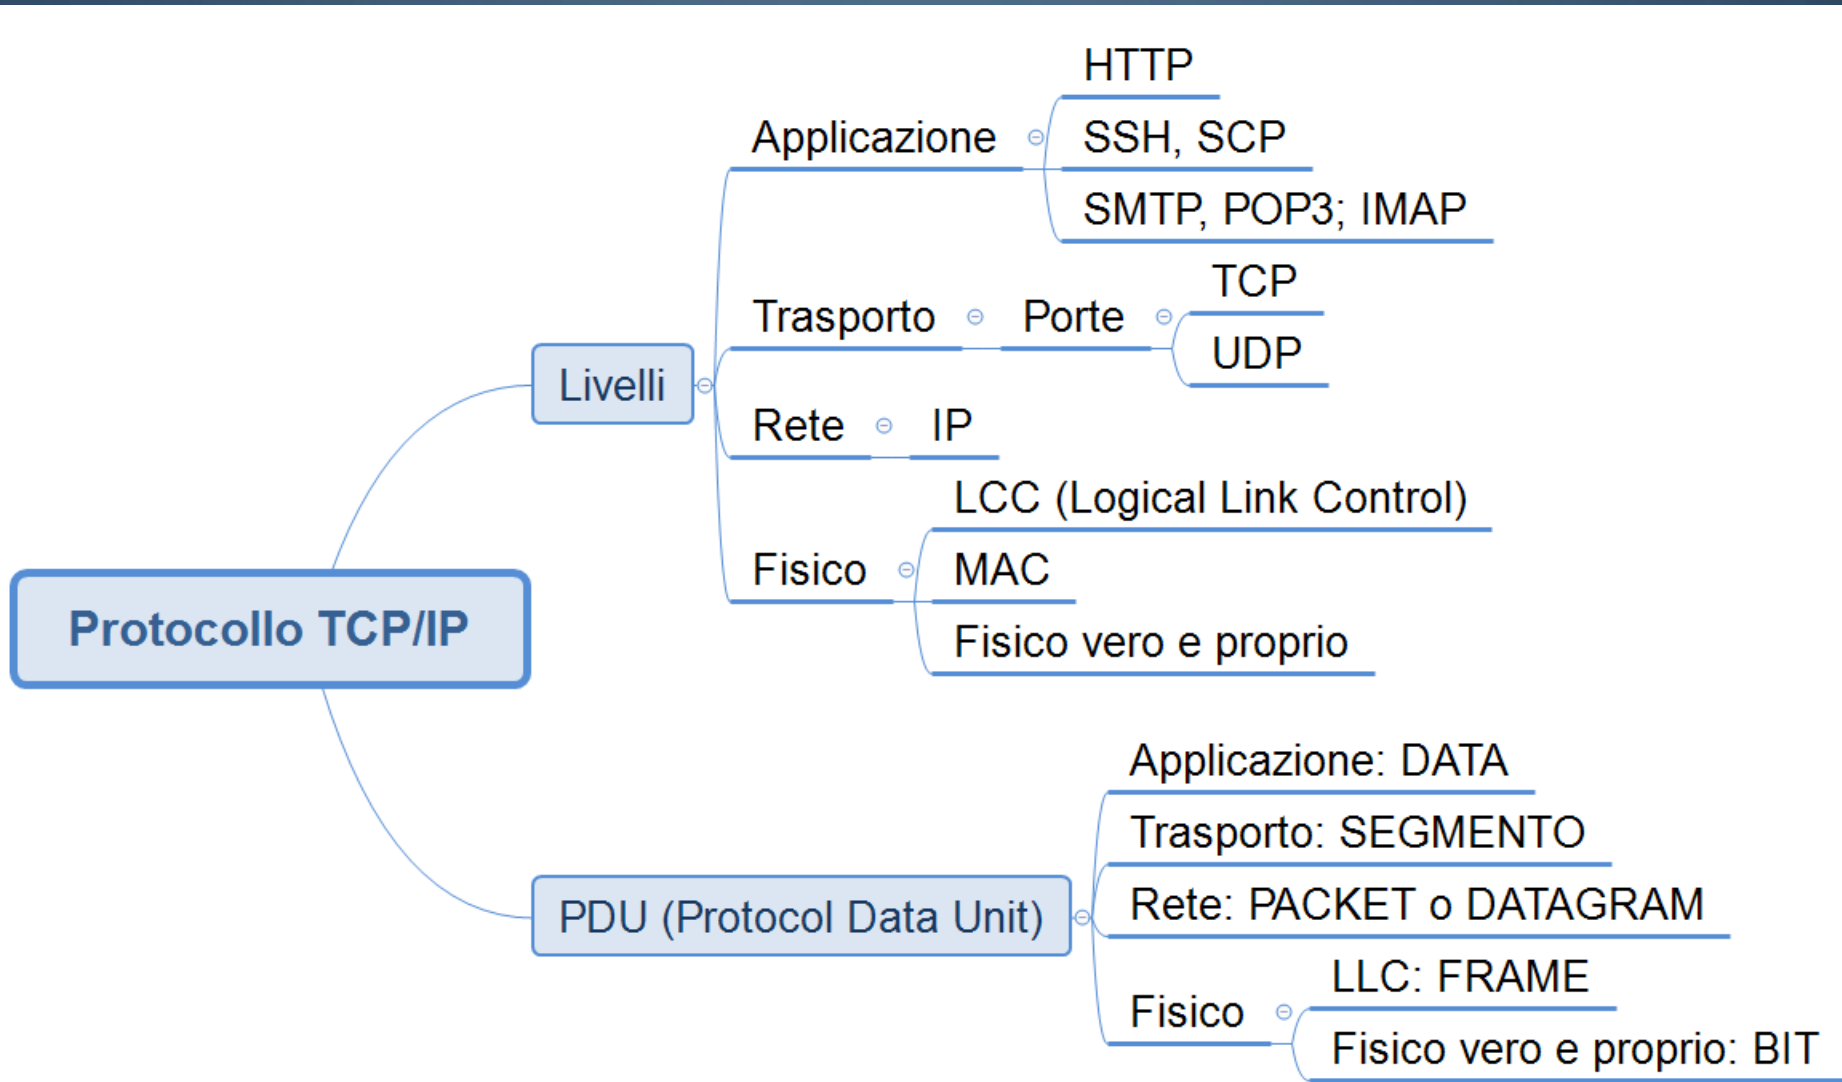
Protocollo TCP/IP

Livelli

Applicazione

HTTP

SSH, SCP

SMTP, POP3; IMAP

Trasporto

Porte

TCP

UDP

Rete

IP

Fisico

LCC (Logical Link Control)

MAC

Fisico vero e proprio

PDU (Protocol Data Unit)

Applicazione: DATA

Trasporto: SEGMENTO

Rete: PACKET o DATAGRAM

Fisico

LLC: FRAME

Fisico vero e proprio: BIT